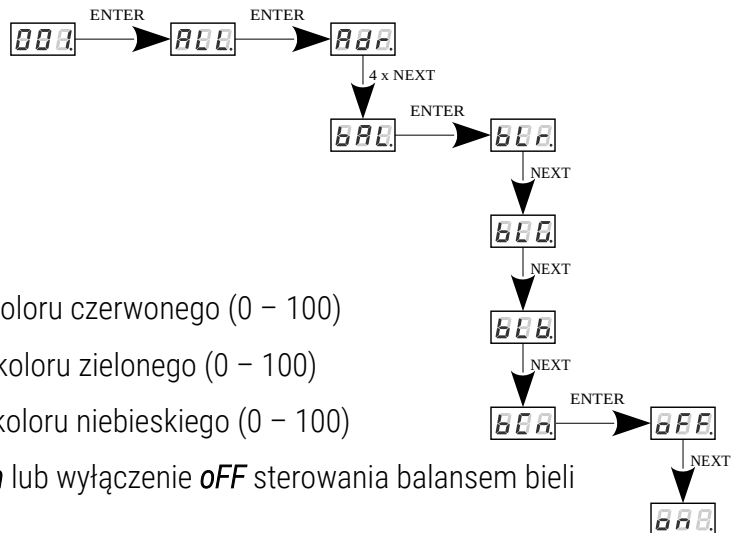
001 ENTER ALL ENTER Adr

4 x NEXT

bAL ENTER bLr

NEXT

bLG

NEXT

bLb

NEXT

bCn ENTER oFF

NEXT

on

koloru czerwonego (0 – 100)

koloru zielonego (0 – 100)

koloru niebieskiego (0 – 100)

n lub wyłączenie *oFF* sterowania balansem bieli